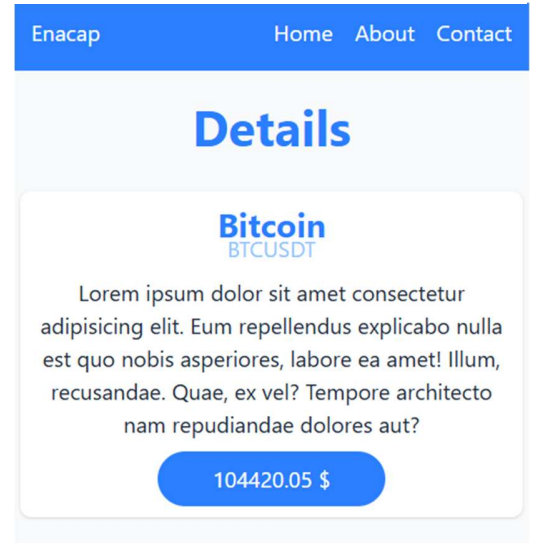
Enacap

Home About Contact

Details

Bitcoin
BTCUSDT

Lorem ipsum dolor sit amet consectetur adipisicing elit. Eum repellendus explicabo nulla est quo nobis asperiores, labore ea amet! Illum, recusandae. Quae, ex vel? Tempore architecto nam repudiandae dolores aut?

104420.05 $